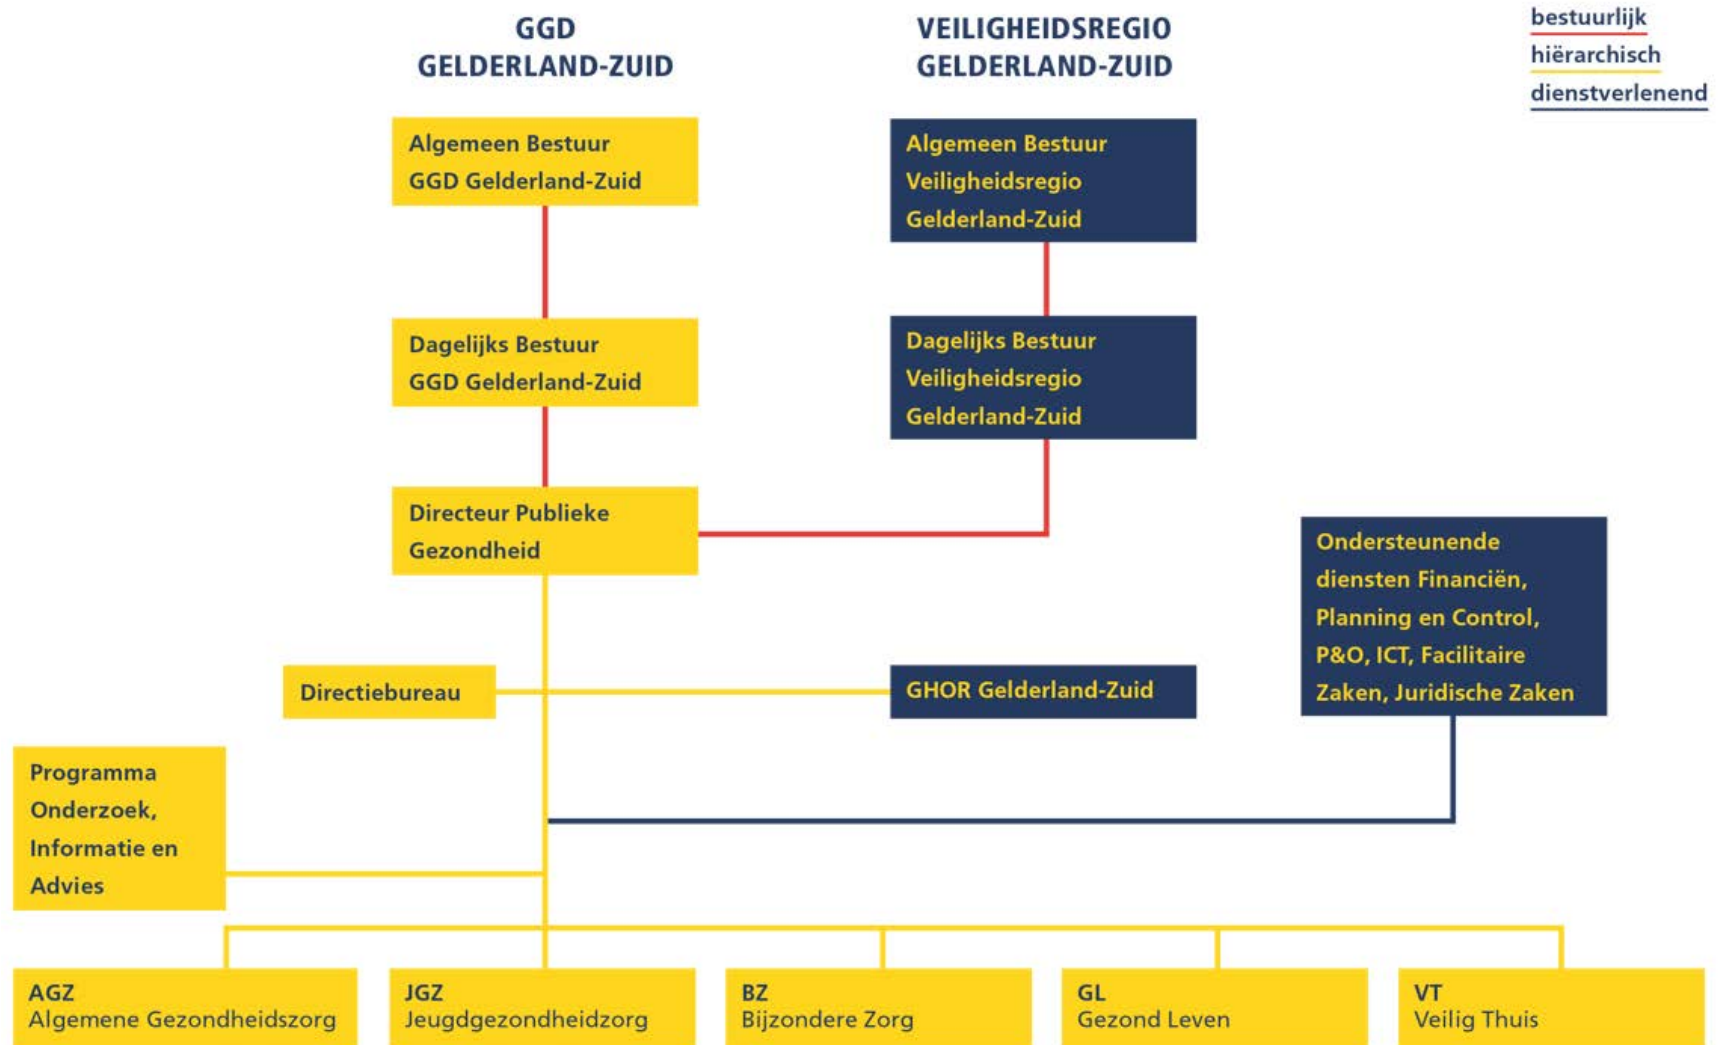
GGD GELDERLAND-ZUID

VEILIGHEIDSREGIO GELDERLAND-ZUID

bestuurlijk
hiërarchisch
dienstverlenend

Algemeen Bestuur GGD Gelderland-Zuid

Algemeen Bestuur Veiligheidsregio Gelderland-Zuid

Dagelijks Bestuur GGD Gelderland-Zuid

Dagelijks Bestuur Veiligheidsregio Gelderland-Zuid

Directeur Publieke Gezondheid

Ondersteunende diensten Financiën, Planning en Control, P&O, ICT, Facilitaire Zaken, Juridische Zaken

Directiebureau

GHOR Gelderland-Zuid

Programma Onderzoek, Informatie en Advies

AGZ
Algemene Gezondheidszorg

JGZ
Jeugdgezondheidzorg

BZ
Bijzondere Zorg

GL
Gezond Leven

VT
Veilig Thuis